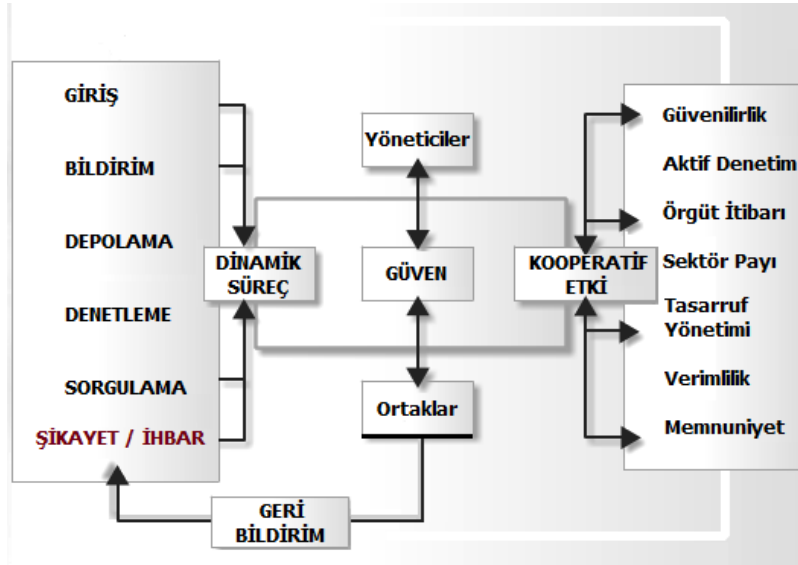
GİRİŞ

BİLDİRİM

DEPOLAMA

DENETLEME

SORGULAMA

ŞİKAYET / İHBAR

DİNAMİK SÜREÇ

Yöneticiler

GÜVEN

Ortaklar

KOOPERATİF ETKİ

Güvenilirlik

Aktif Denetim

Örgüt İtibarı

Sektör Payı

Tasarruf Yönetimi

Verimlilik

Memnuniyet

GERİ BİLDİRİM